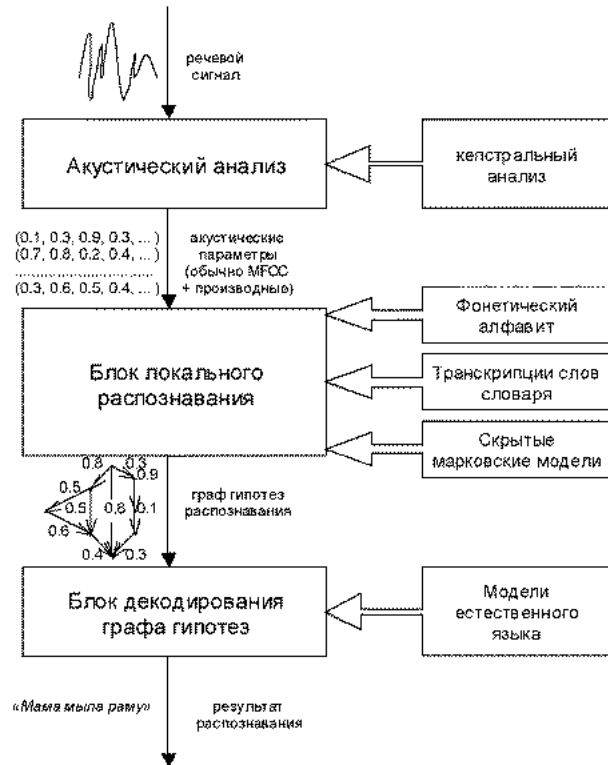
речевой сигнал

Акустический анализ

кепстральный анализ

(0.1, 0.3, 0.9, 0.3, ... )
(0.7, 0.8, 0.2, 0.4, ... )
..............................
(0.3, 0.6, 0.5, 0.4, ... )

акустические параметры (обычно MFCC + производные)

Фонетический алфавит

Блок локального распознавания

Транскрипции слов словаря

Скрытые марковские модели

0.8 0.3 0.5 0.9 0.5 0.8 0.1 0.6 0.4 0.3

граф гипотез распознавания

Блок декодирования графа гипотез

Модели естественного языка

«Мама мыла раму»

результат распознавания